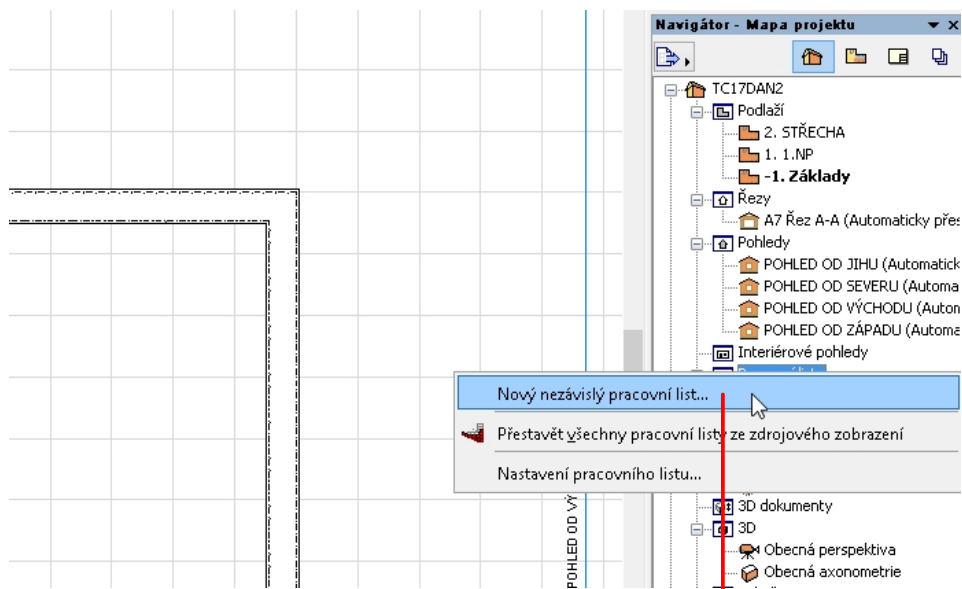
Navigátor - Mapa projektu

TC17DAN2
Podlaží
2. STŘECHA
1. 1.NP
-1. Základy
Řezy
A7 Řez A-A (Automaticky přes
Pohledy
POHLED OD JIHU (Automatick
POHLED OD SEVERU (Automa
POHLED OD VÝCHODU (Autom
POHLED OD ZÁPADU (Automa
Interiérové pohledy
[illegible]

Nový nezávislý pracovní list...
Přestavět všechny pracovní listy ze zdrojového zobrazení
Nastavení pracovního listu...

3D dokumenty
3D
Obecná perspektiva
Obecná axonometrie

POHLED OD VÝ